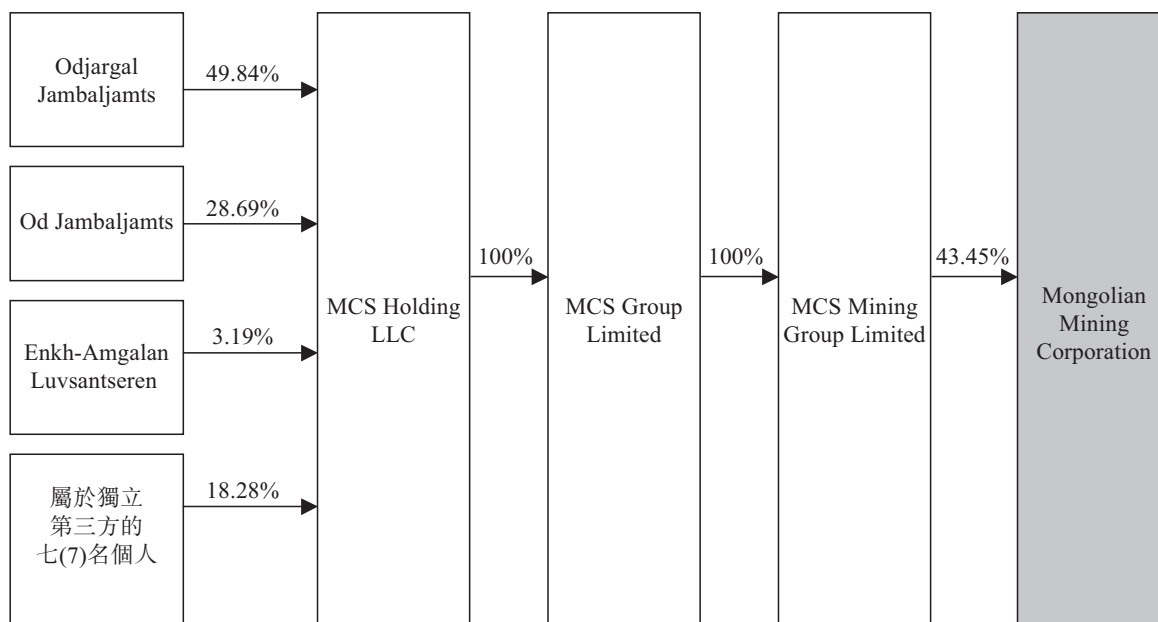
Odjargal Jambaljamts

49.84%

Od Jambaljamts

28.69%

Enkh-Amgalan Luvsantseren

3.19%

屬於獨立第三方的七(7)名個人

18.28%

MCS Holding LLC

100%

MCS Group Limited

100%

MCS Mining Group Limited

43.45%

Mongolian Mining Corporation